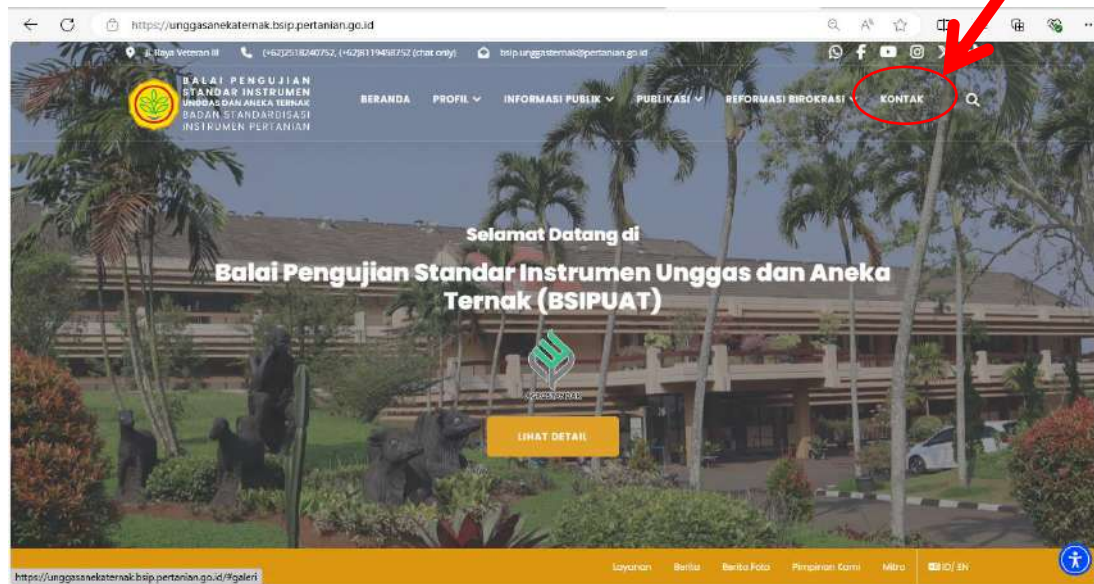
https://unggasanekaternak.bsip.pertanian.go.id

Jl. Raya Veteran III (+62)2518240752, (+62)81119498752 (chat only) bsip.unggasternak@pertanian.go.id

BALAI PENGUJIAN STANDAR INSTRUMEN UNGGAS DAN ANEKA TERNAK BADAN STANDARDISASI INSTRUMEN PERTANIAN

BERANDA PROFIL INFORMASI PUBLIK PUBLIKASI REFORMASI BIROKRASI KONTAK

Selamat Datang di

Balai Pengujian Standar Instrumen Unggas dan Aneka Ternak (BSIPUAT)

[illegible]

LIHAT DETAIL

https://unggasanekaternak.bsip.pertanian.go.id/#galeri

Layanan Berita Berita Foto Pimpinan Kami Mitra ID/ EN